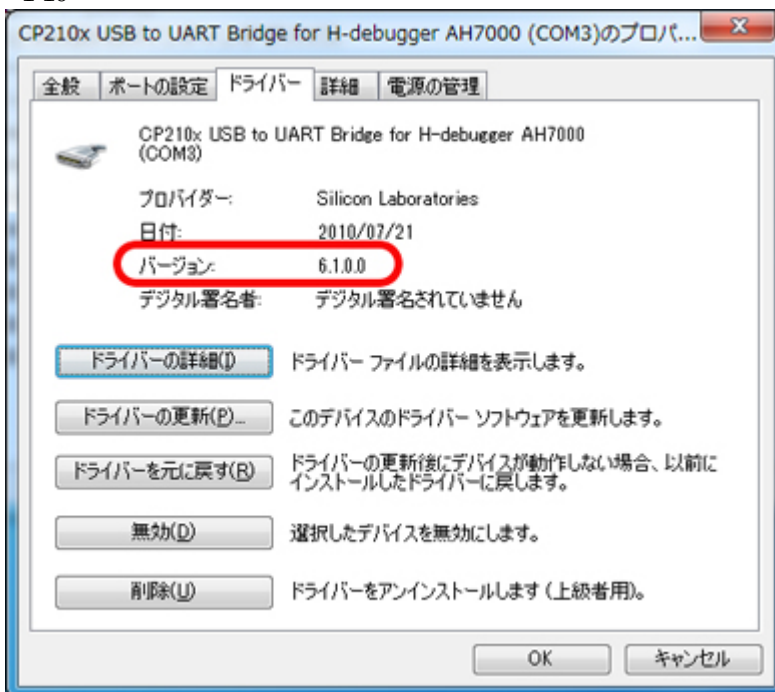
CP210x USB to UART Bridge for H-debugger AH7000 (COM3)のプロパ...

全般 | ポートの設定 | ドライバー | 詳細 | 電源の管理

CP210x USB to UART Bridge for H-debugger AH7000 (COM3)

プロバイダー: Silicon Laboratories

日付: 2010/07/21

バージョン: 6.1.0.0

デジタル署名者: デジタル署名されていません

ドライバーの詳細(I) ドライバー ファイルの詳細を表示します。

ドライバーの更新(P)... このデバイスのドライバー ソフトウェアを更新します。

ドライバーを元に戻す(R) ドライバーの更新後にデバイスが動作しない場合、以前にインストールしたドライバーに戻します。

無効(D) 選択したデバイスを無効にします。

削除(U) ドライバーをアンインストールします (上級者用)。

OK キャンセル